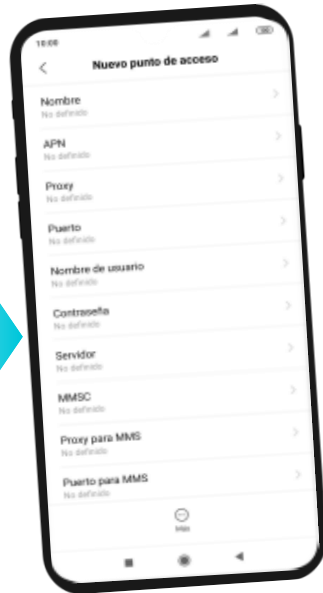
10:00

Nuevo punto de acceso

Nombre
No definido

APN
No definido

Proxy
No definido

Puerto
No definido

Nombre de usuario
No definido

Contraseña
No definido

Servidor
No definido

MMSC
No definido

Proxy para MMS
No definido

Puerto para MMS
No definido

Más